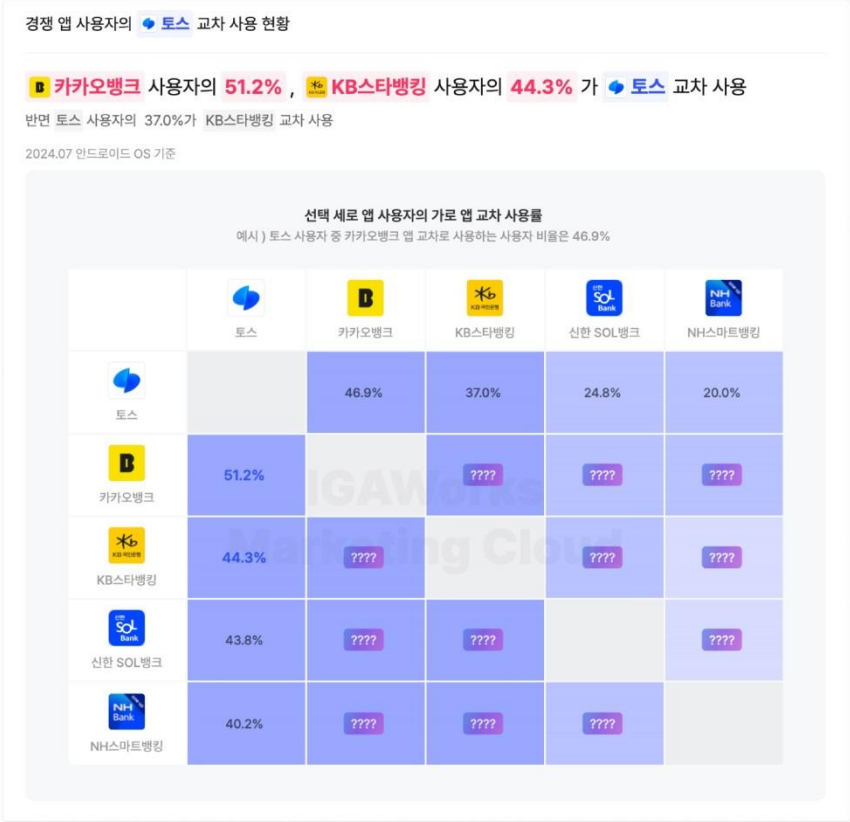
경쟁 앱 사용자의 토스 교차 사용 현황

카카오뱅크 사용자의 51.2% , KB스타뱅킹 사용자의 44.3% 가 토스 교차 사용

반면 토스 사용자의 37.0%가 KB스타뱅킹 교차 사용

2024.07 안드로이드 OS 기준

선택 세로 앱 사용자의 가로 앱 교차 사용률

예시 ) 토스 사용자 중 카카오뱅크 앱 교차로 사용하는 사용자 비율은 46.9%

| | 토스 | 카카오뱅크 | KB스타뱅킹 | 신한 SOL뱅크 | NH스마트뱅킹 |
|---|---|---|---|---|---|
| 토스 | | 46.9% | 37.0% | 24.8% | 20.0% |
| 카카오뱅크 | 51.2% | | ???? | ???? | ???? |
| KB스타뱅킹 | 44.3% | ???? | | ???? | ???? |
| 신한 SOL뱅크 | 43.8% | ???? | ???? | | ???? |
| NH스마트뱅킹 | 40.2% | ???? | ???? | ???? | |

IGAWorks Marketing Cloud